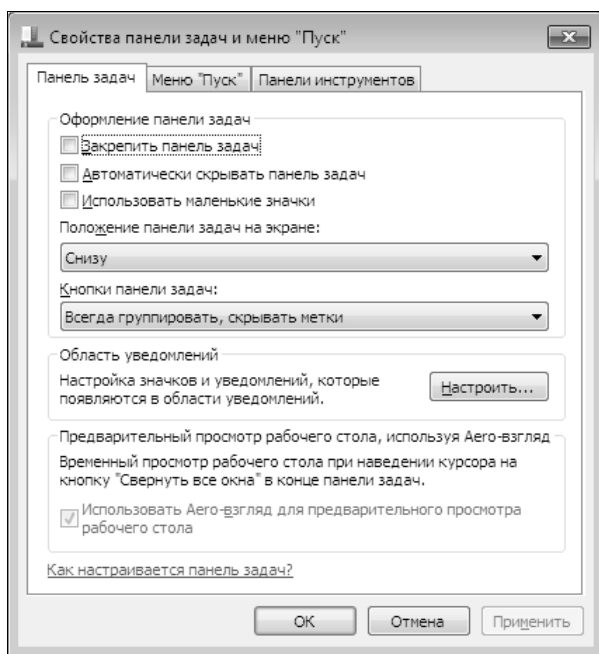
Свойства панели задач и меню "Пуск"

Панель задач | Меню "Пуск" | Панели инструментов

Оформление панели задач

Закрепить панель задач

Автоматически скрывать панель задач

Использовать маленькие значки

Положение панели задач на экране:

Снизу

Кнопки панели задач:

Всегда группировать, скрывать метки

Область уведомлений

Настройка значков и уведомлений, которые появляются в области уведомлений.

Настроить...

Предварительный просмотр рабочего стола, используя Aero-взгляд

Временный просмотр рабочего стола при наведении курсора на кнопку "Свернуть все окна" в конце панели задач.

Использовать Aero-взгляд для предварительного просмотра рабочего стола

Как настраивается панель задач?

ОК | Отмена | Применить